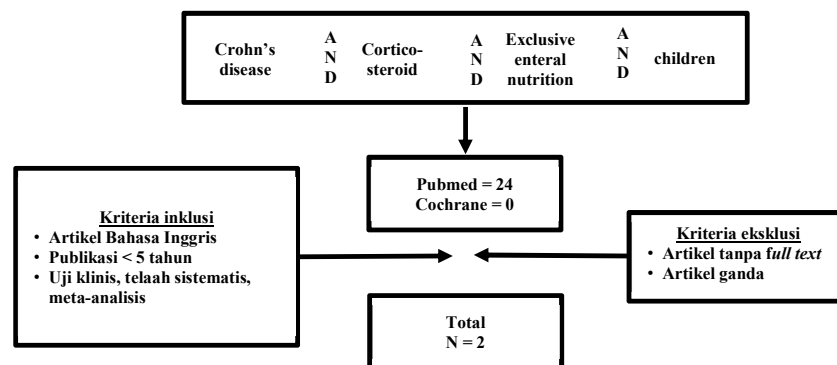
Crohn's disease
A
N
D
Cortico-steroid
A
N
D
Exclusive enteral nutrition
A
N
D
children

Pubmed = 24
Cochrane = 0

Kriteria inklusi
• Artikel Bahasa Inggris
• Publikasi < 5 tahun
• Uji klinis, telaah sistematis, meta-analisis

Kriteria eksklusi
• Artikel tanpa f*ull text*
• Artikel ganda

Total
N = 2